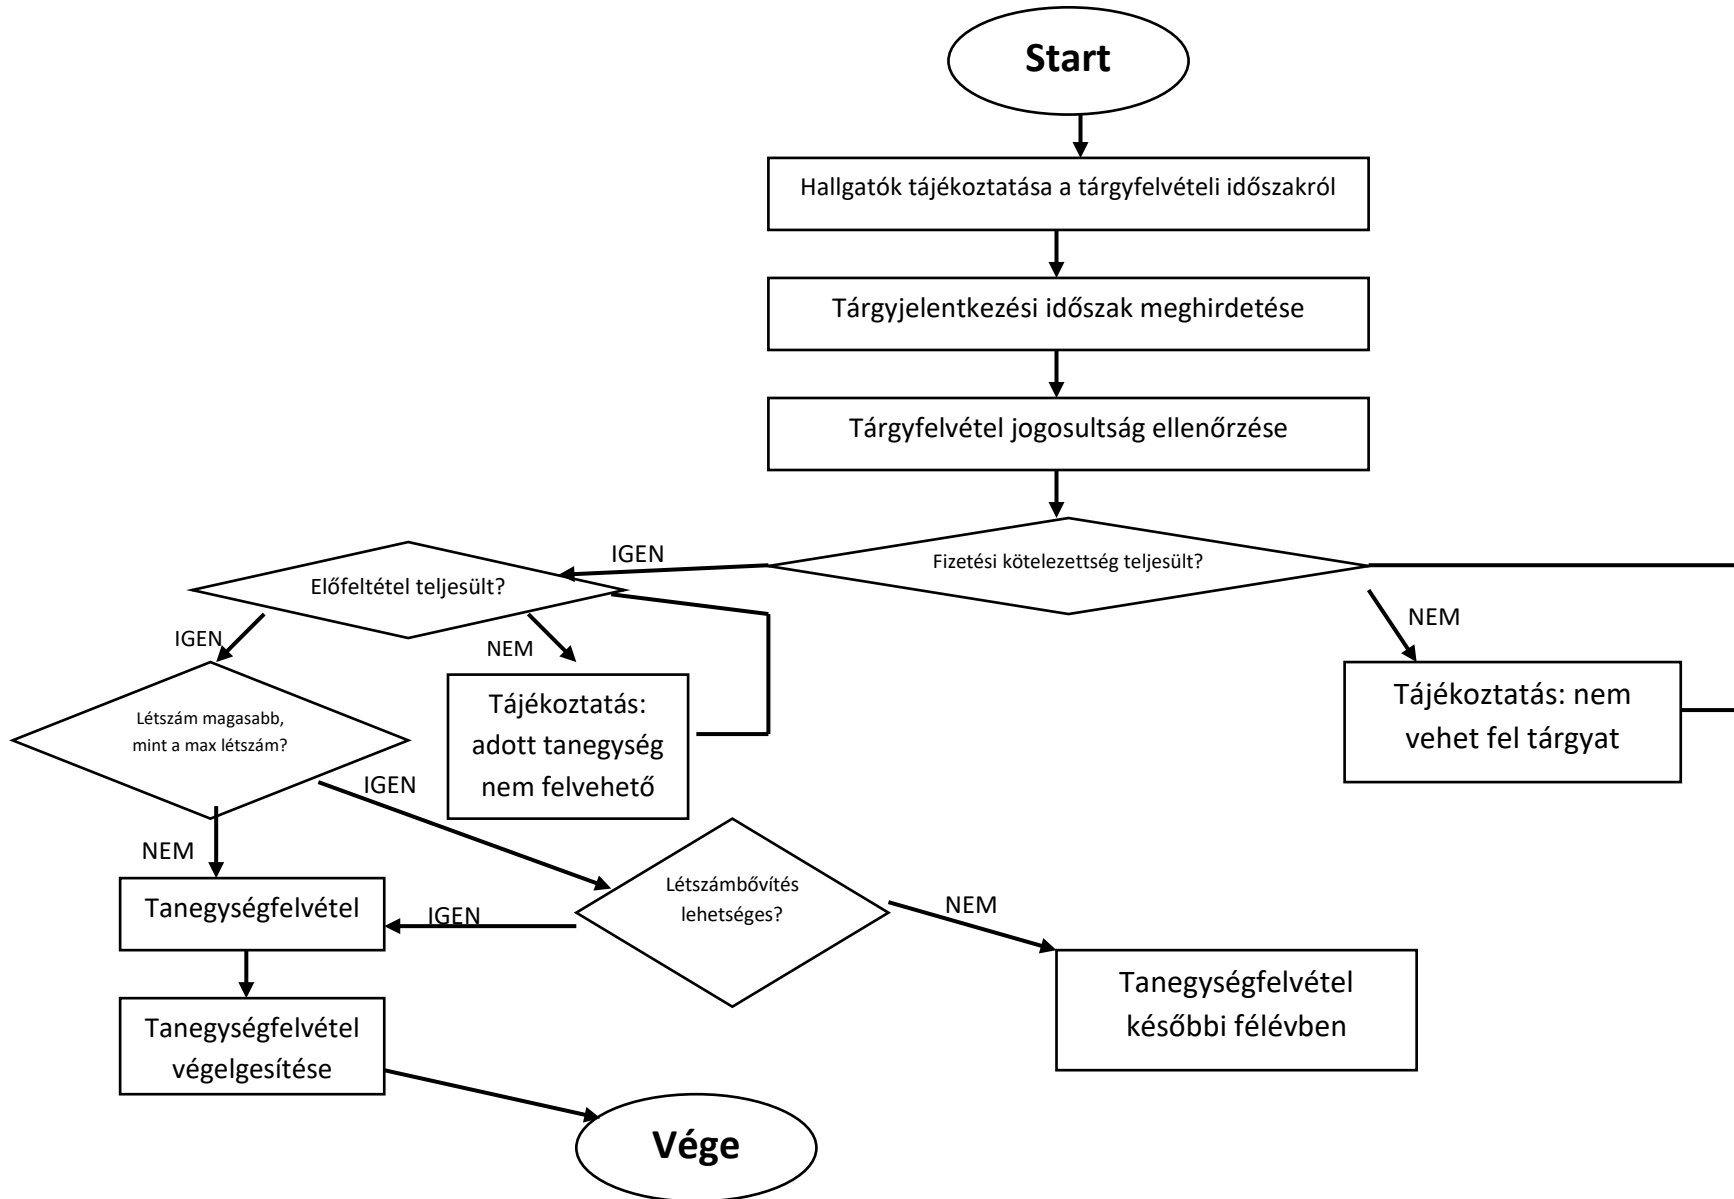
Start

Hallgatók tájékoztatása a tárgyfelvételi időszakról

Tárgyjelentkezési időszak meghirdetése

Tárgyfelvétel jogosultság ellenőrzése

Fizetési kötelezettség teljesült?

IGEN

NEM

Tájékoztatás: nem vehet fel tárgyat

Előfeltétel teljesült?

IGEN

NEM

Tájékoztatás: adott tanegység nem felvehető

Létszám magasabb, mint a max létszám?

IGEN

NEM

Létszámbővítés lehetséges?

IGEN

NEM

Tanegységfelvétel későbbi félévben

Tanegységfelvétel

Tanegységfelvétel végelgesítése

Vége